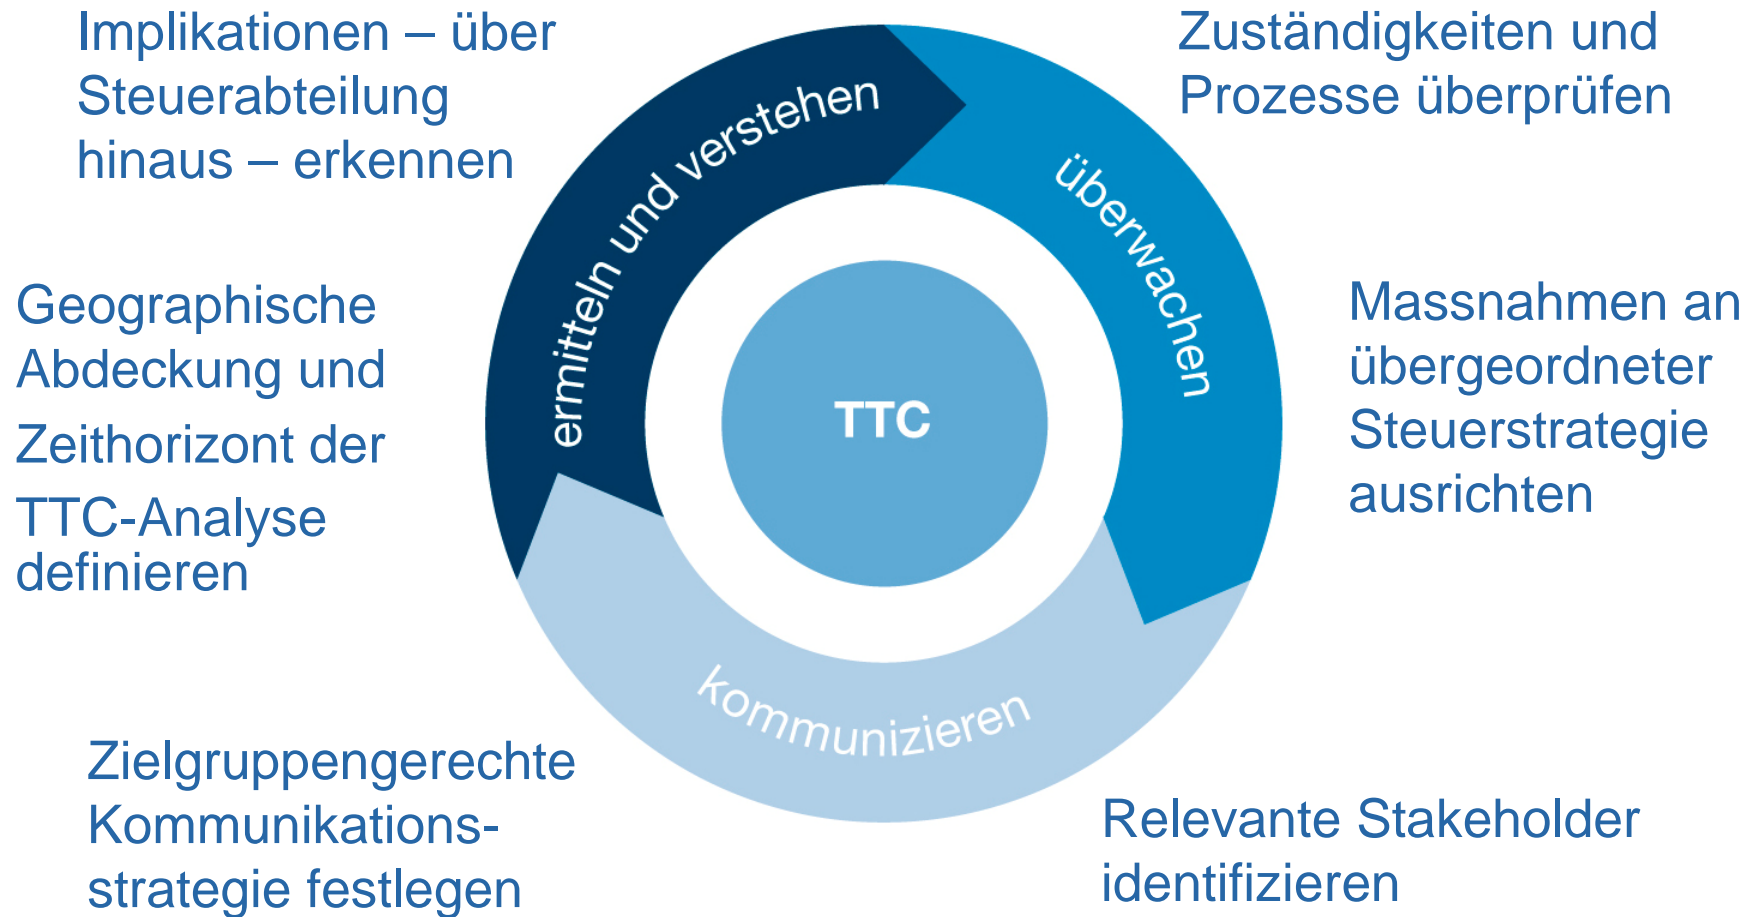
Implikationen – über Steuerabteilung hinaus – erkennen

Zuständigkeiten und Prozesse überprüfen

ermitteln und verstehen

überwachen

TTC

Geographische Abdeckung und Zeithorizont der TTC-Analyse definieren

Massnahmen an übergeordneter Steuerstrategie ausrichten

kommunizieren

Zielgruppengerechte Kommunikationsstrategie festlegen

Relevante Stakeholder identifizieren